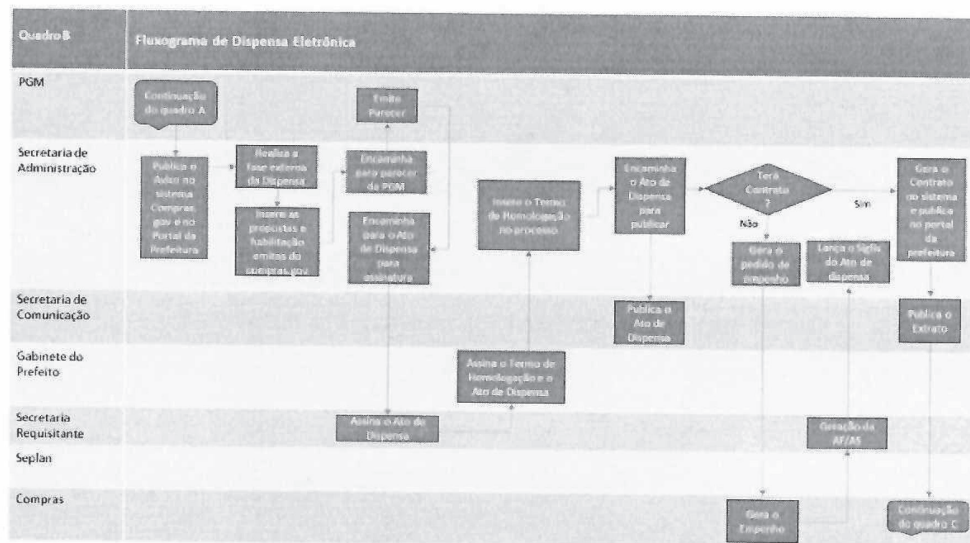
Quadro B

Fluxograma de Dispensa Eletrônica

PGM

Secretaria de Administração

Secretaria de Comunicação

Gabinete do Prefeito

Secretaria Requisitante

Seplan

Compras

Continuação do quadro A

Publica o Aviso no sistema Compras gov e no Portal da Prefeitura

Realiza a fase externa da Dispensa

Insere as propostas e habilitação emitas do compras.gov

Emite Parecer

Encaminha para parecer da PGM

Encaminha para o Ato de Dispensa para assinatura

Assina o Ato de Dispensa

Assina o Termo de Homologação e o Ato de Dispensa

Insere o Termo de Homologação no processo

Encaminha o Ato de Dispensa para publicar

Publica o Ato de Dispensa

Terá Contrato ?

Não

Sim

Gera o pedido de empenho

Lança o Siglo do Ato de dispensa

Geração da AF/AS

Gera o Empenho

Gera o Contrato no sistema e publica no portal da prefeitura

Publica o Extrato

Continuação do quadro C